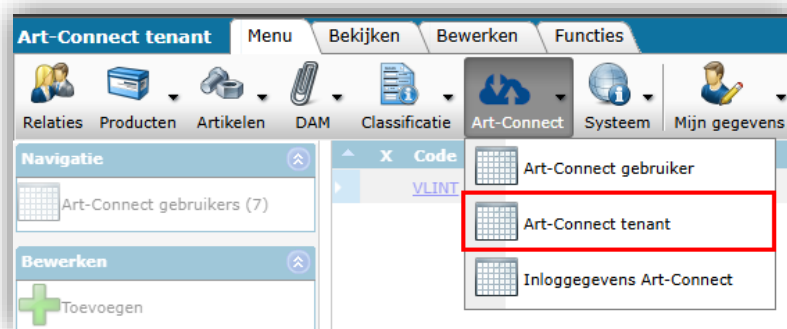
Art-Connect tenant
Menu
Bekijken
Bewerken
Functies
Relaties
Producten
Artikelen
DAM
Classificatie
Art-Connect
Systeem
Mijn gegevens
Navigatie
Art-Connect gebruikers (7)
Bewerken
Toevoegen
X
Code
VLINT
Art-Connect gebruiker
Art-Connect tenant
Inloggegevens Art-Connect